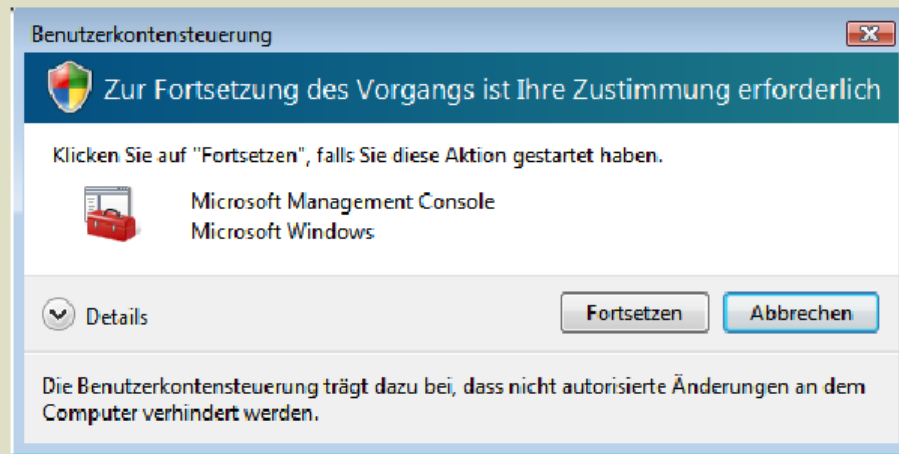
Benutzerkontensteuerung

Zur Fortsetzung des Vorgangs ist Ihre Zustimmung erforderlich

Klicken Sie auf "Fortsetzen", falls Sie diese Aktion gestartet haben.

Microsoft Management Console
Microsoft Windows

Details

Fortsetzen

Abbrechen

Die Benutzerkontensteuerung trägt dazu bei, dass nicht autorisierte Änderungen an dem Computer verhindert werden.